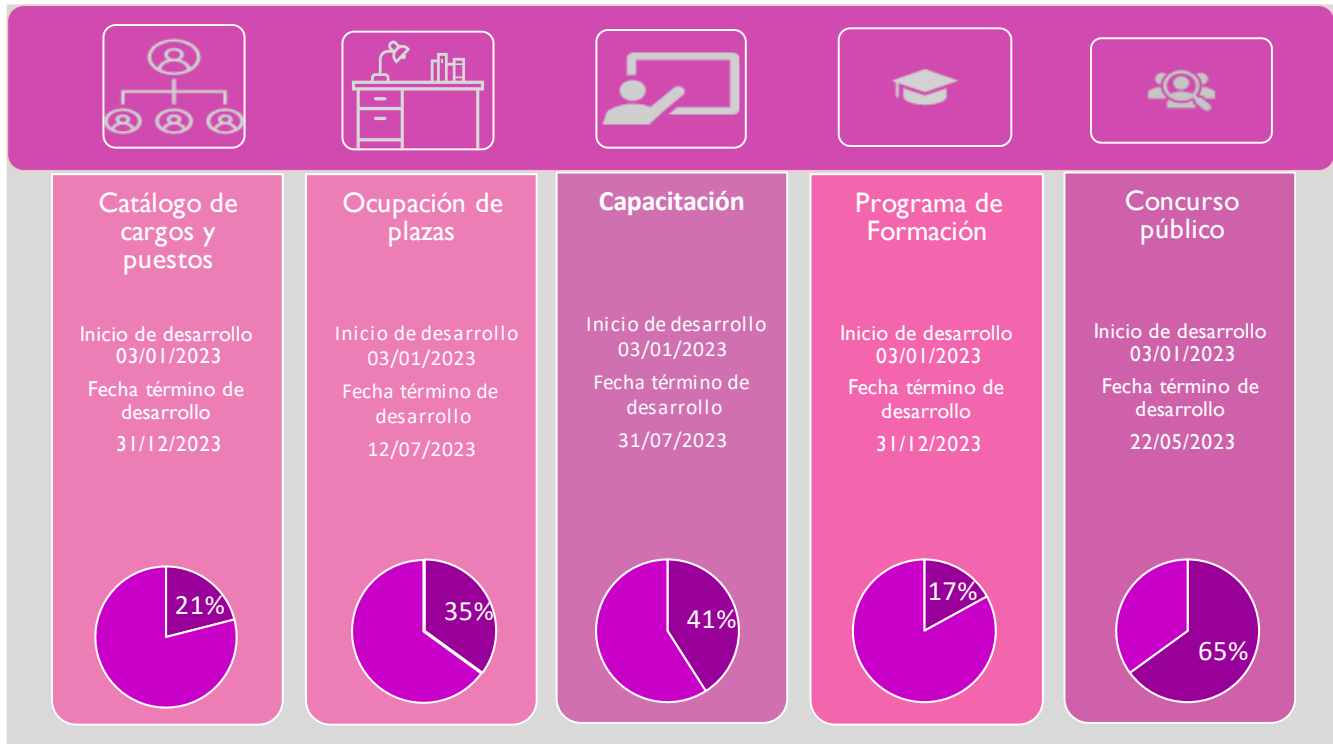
Catálogo de cargos y puestos

Inicio de desarrollo 03/01/2023

Fecha término de desarrollo

31/12/2023

21%

Ocupación de plazas

Inicio de desarrollo 03/01/2023

Fecha término de desarrollo

12/07/2023

35%

Capacitación

Inicio de desarrollo 03/01/2023

Fecha término de desarrollo

31/07/2023

41%

Programa de Formación

Inicio de desarrollo 03/01/2023

Fecha término de desarrollo

31/12/2023

17%

Concurso público

Inicio de desarrollo 03/01/2023

Fecha término de desarrollo

22/05/2023

65%